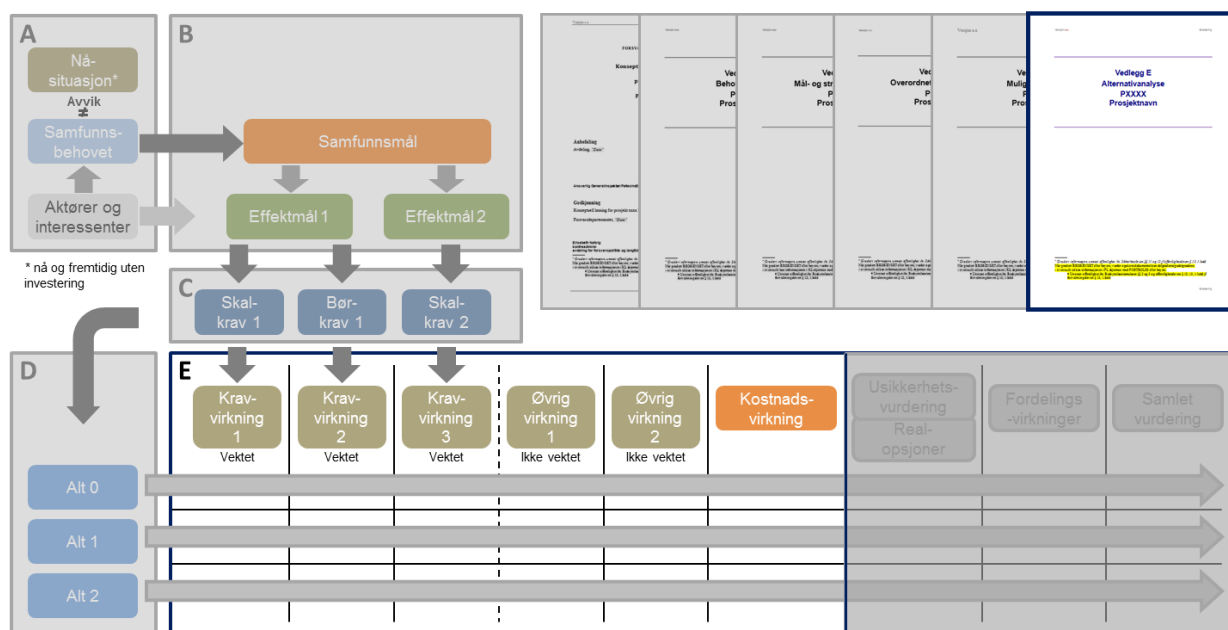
A

Nå-situasjon*

Avvik

≠

Samfunns-behovet

Aktører og interessenter

* nå og fremtidig uten investering

B

Samfunnsmål

Effektmål 1

Effektmål 2

C

Skal-krav 1

Bør-krav 1

Skal-krav 2

Vedlegg E
Alternativanalyse
PXXXX
Prosjektnavn

D

E

Krav-virkning 1
Vektet

Krav-virkning 2
Vektet

Krav-virkning 3
Vektet

Øvrig virkning 1
Ikke vektet

Øvrig virkning 2
Ikke vektet

Kostnads-virkning

Usikkerhets-vurdering

Real-opsjoner

Fordelings-virkninger

Samlet vurdering

Alt 0

Alt 1

Alt 2